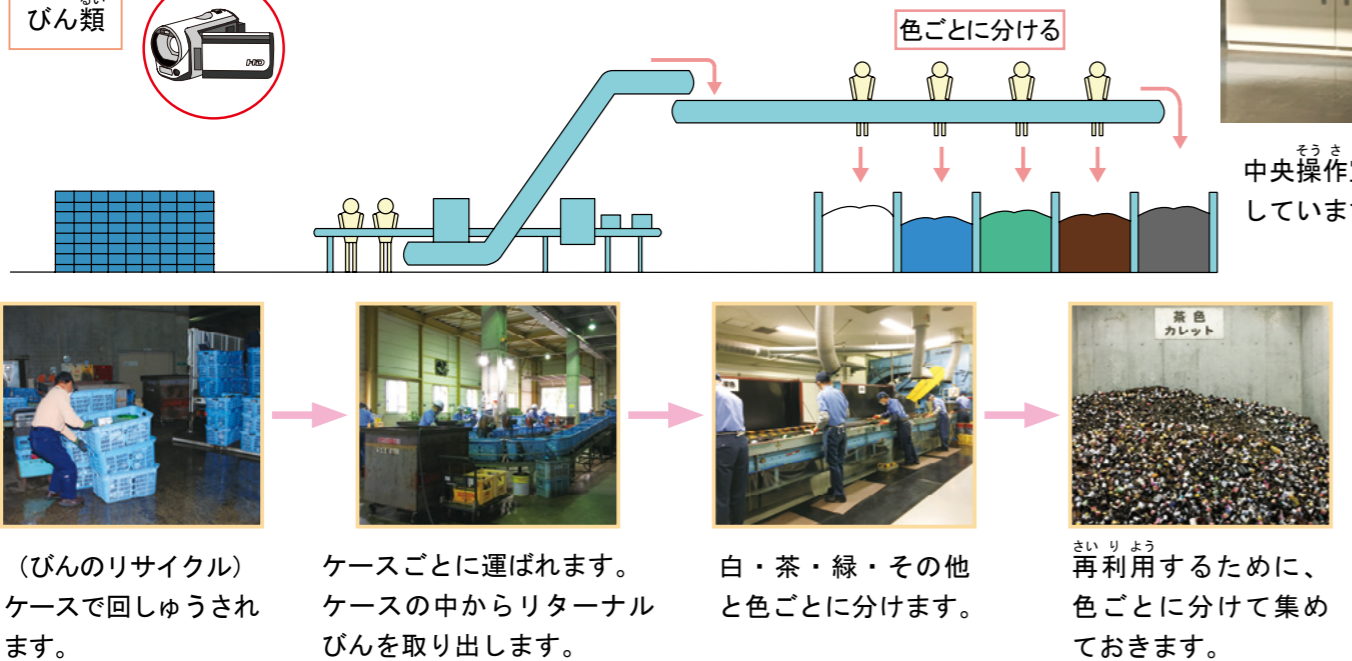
びん類

色ごとに分ける

中央操作
していま

茶色
カレット

（びんのリサイクル）ケースで回しゅうされます。

ケースごとに運ばれます。ケースの中からリターナルびんを取り出します。

白・茶・緑・その他と色ごとに分けます。

再利用するために、色ごとに分けて集めておきます。